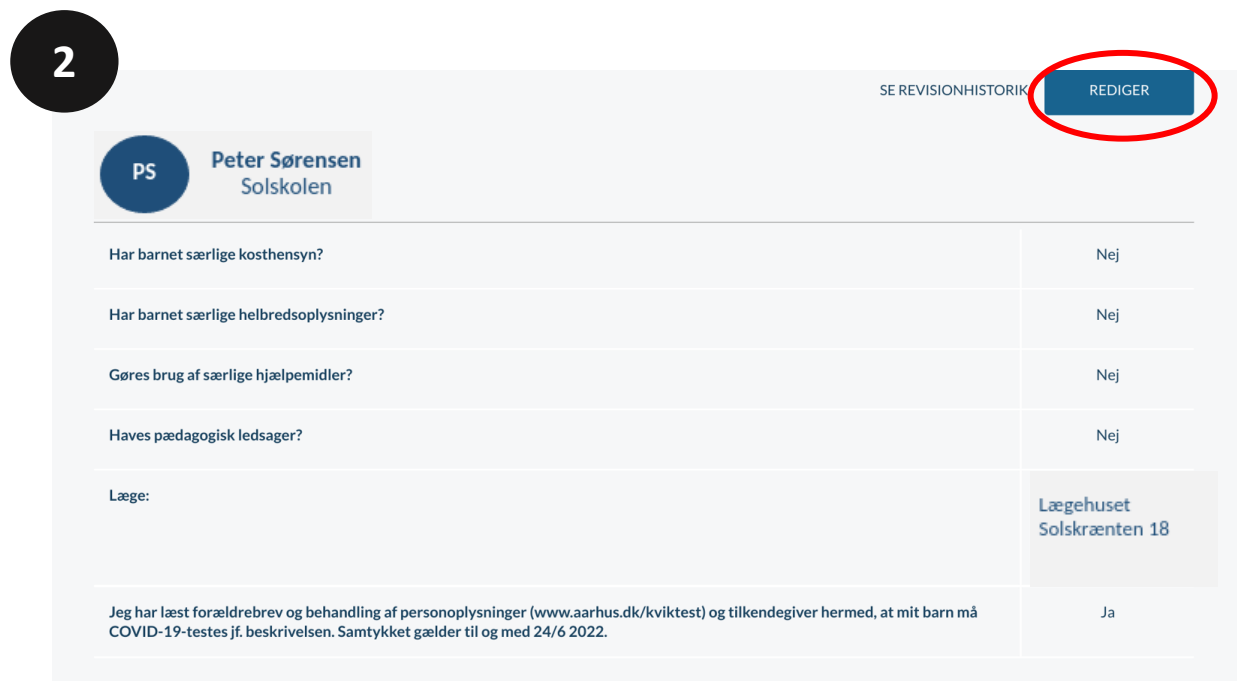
2

SE REVISIONHISTORIK REDIGER

PS Peter Sørensen
Solskolen

| | |
|---|---|
| Har barnet særlige kosthensyn? | Nej |
| Har barnet særlige helbredsoplysninger? | Nej |
| Gøres brug af særlige hjælpemidler? | Nej |
| Haves pædagogisk ledsager? | Nej |
| Læge: | Lægehuset Solskrænten 18 |
| Jeg har læst forældrebrev og behandling af personoplysninger (www.aarhus.dk/kviktest) og tilkendegiver hermed, at mit barn må COVID-19-testes jf. beskrivelsen. Samtykket gælder til og med 24/6 2022. | Ja |